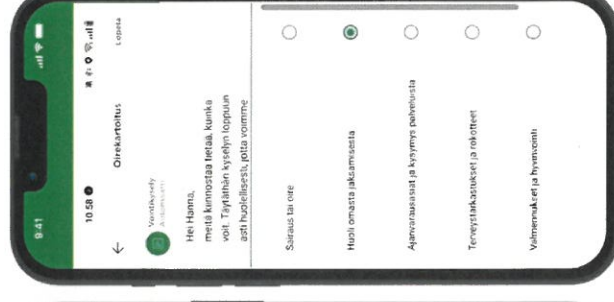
9:41

10.58

Oirekartoitus

Lopeta

Vastaanotto

Hei Hanna,
meitä kiinnostaa tietää, kuinka voit. Täytäthän kyselyn loppuun asti huolellisesti, jotta voimme

Sairaus tai oire

Huoli omasta jaksamisesta

Ajanvaraukset ja kysymys palvelusta

Terveystarkastukset ja rokotteet

Valmennukset ja hyvinvointi